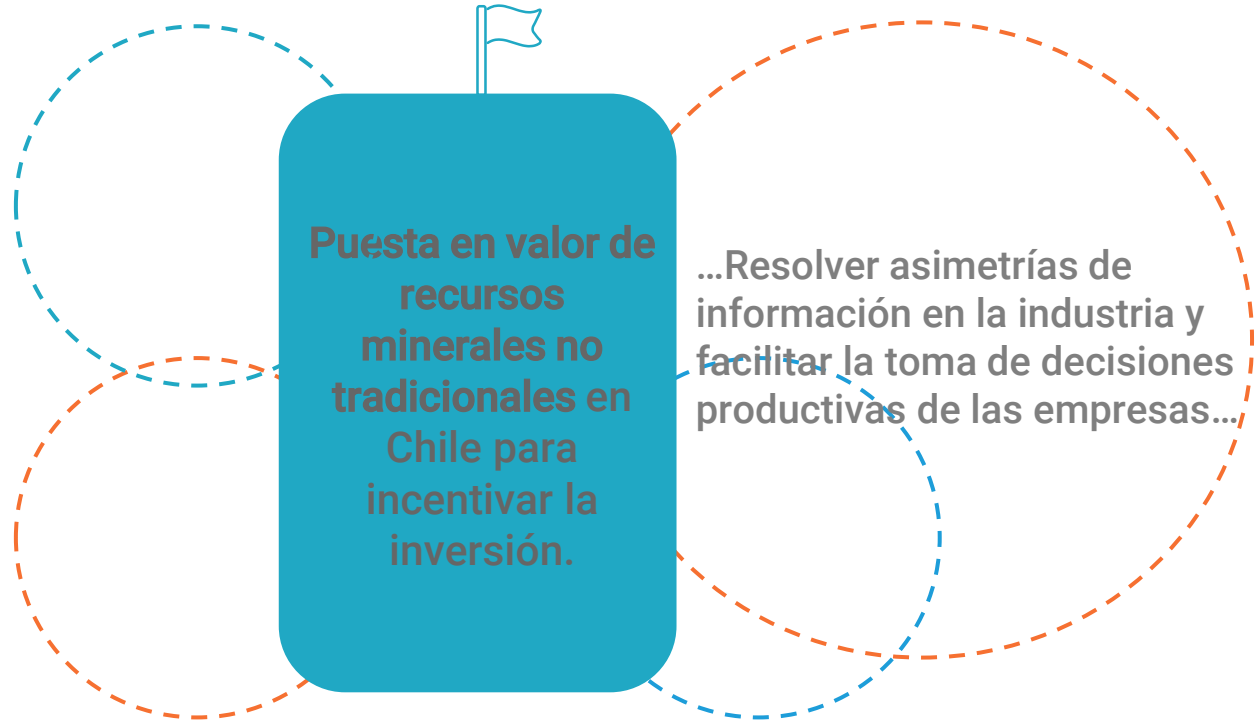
Puesta en valor de recursos minerales no tradicionales en Chile para incentivar la inversión.

…Resolver asimetrías de información en la industria y facilitar la toma de decisiones productivas de las empresas…